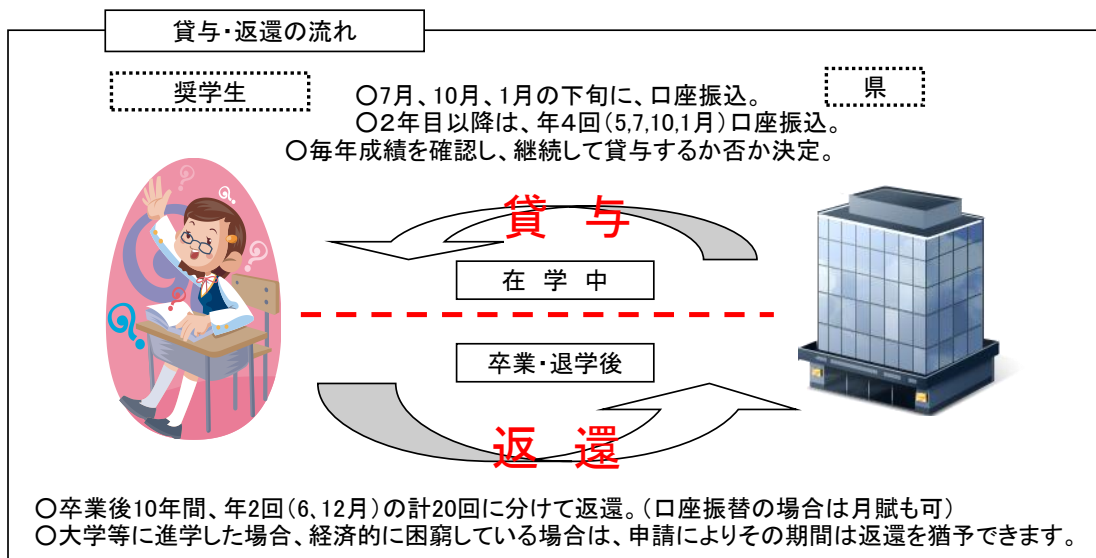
貸与・返還の流れ

奨学生

県

○7月、10月、1月の下旬に、口座振込。
○2年目以降は、年4回(5,7,10,1月)口座振込。
○毎年成績を確認し、継続して貸与するか否か決定。

貸　与

在　学　中

卒業・退学後

返　還

○卒業後10年間、年2回(6、12月)の計20回に分けて返還。(口座振替の場合は月賦も可)
○大学等に進学した場合、経済的に困窮している場合は、申請によりその期間は返還を猶予できます。